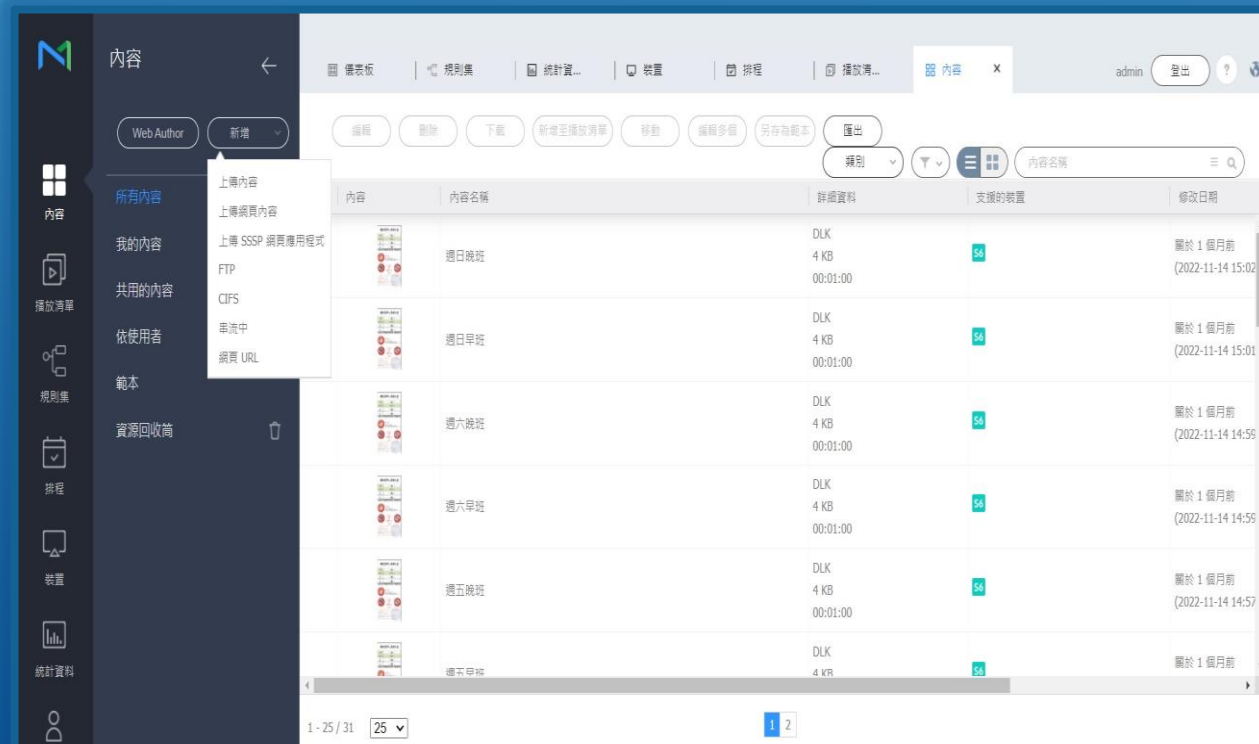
內容

播放清單

規則集

排程

裝置

統計資料

內容 ←

Web Author 新增

上傳內容
上傳網頁內容
上傳 SSSP 網頁應用程式
FTP
CIFS
串流中
網頁 URL

所有內容
我的內容
共用的內容
依使用者
範本
資源回收筒

儀表板 | 規則集 | 統計資... | 裝置 | 排程 | 播放清... | 內容 x

admin 登出 ?

編輯 刪除 下載 新增至播放清單 移動 編輯多個 另存為範本 匯出

類別 內容名稱

| 內容 | 內容名稱 | 詳細資料 | 支援的裝置 | 修改日期 |
|---|---|---|---|---|
| | 週日晚班 | DLK 4 KB 00:01:00 | S6 | 關於 1 個月前 (2022-11-14 15:02 |
| | 週日早班 | DLK 4 KB 00:01:00 | S6 | 關於 1 個月前 (2022-11-14 15:01 |
| | 週六晚班 | DLK 4 KB 00:01:00 | S6 | 關於 1 個月前 (2022-11-14 14:59 |
| | 週六早班 | DLK 4 KB 00:01:00 | S6 | 關於 1 個月前 (2022-11-14 14:59 |
| | 週五晚班 | DLK 4 KB 00:01:00 | S6 | 關於 1 個月前 (2022-11-14 14:57 |
| | 週五早班 | DLK 4 KB | S6 | 關於 1 個月前 |

1 - 25 / 31 25

1 2